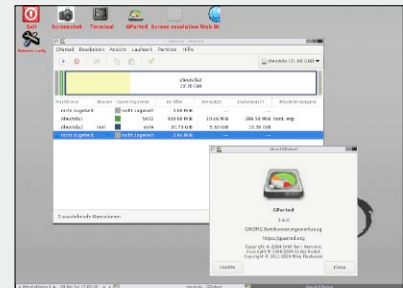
Exit
Screenshot
Terminal
GParted
Screen resolution
Web Br
Network config

GParted Bearbeiten Ansicht Laufwerk Partition Hilfe

/dev/sda (15.00 GiB)

/dev/sda2
10.78 GiB

| Partition | Name | Dateisystem | Größe | Benutzt | Unbenutzt | Markierungen |
|---|---|---|---|---|---|---|
| nicht zugeteilt | | nicht zugeteilt | 1.00 MiB | | | |
| /dev/sda1 | | fat32 | 300.00 MiB | 10.66 MiB | 289.34 MiB | boot, esp |
| /dev/sda2 | root | ext4 | 10.78 GiB | 5.92 GiB | 15.59 GiB | |
| nicht zugeteilt | | nicht zugeteilt | 3.92 GiB | | | |

0 ausstehende Operationen

Info zu GParted

GParted
1.6.0
GNOME Partitionierungswerkzeug
https://gparted.org
Copyright © 2004-2006 Bart Hakvoort
Copyright © 2008-2009 Curtis Gedak
Copyright © 2011-2024 Mike Fleetwood

Credits
Close